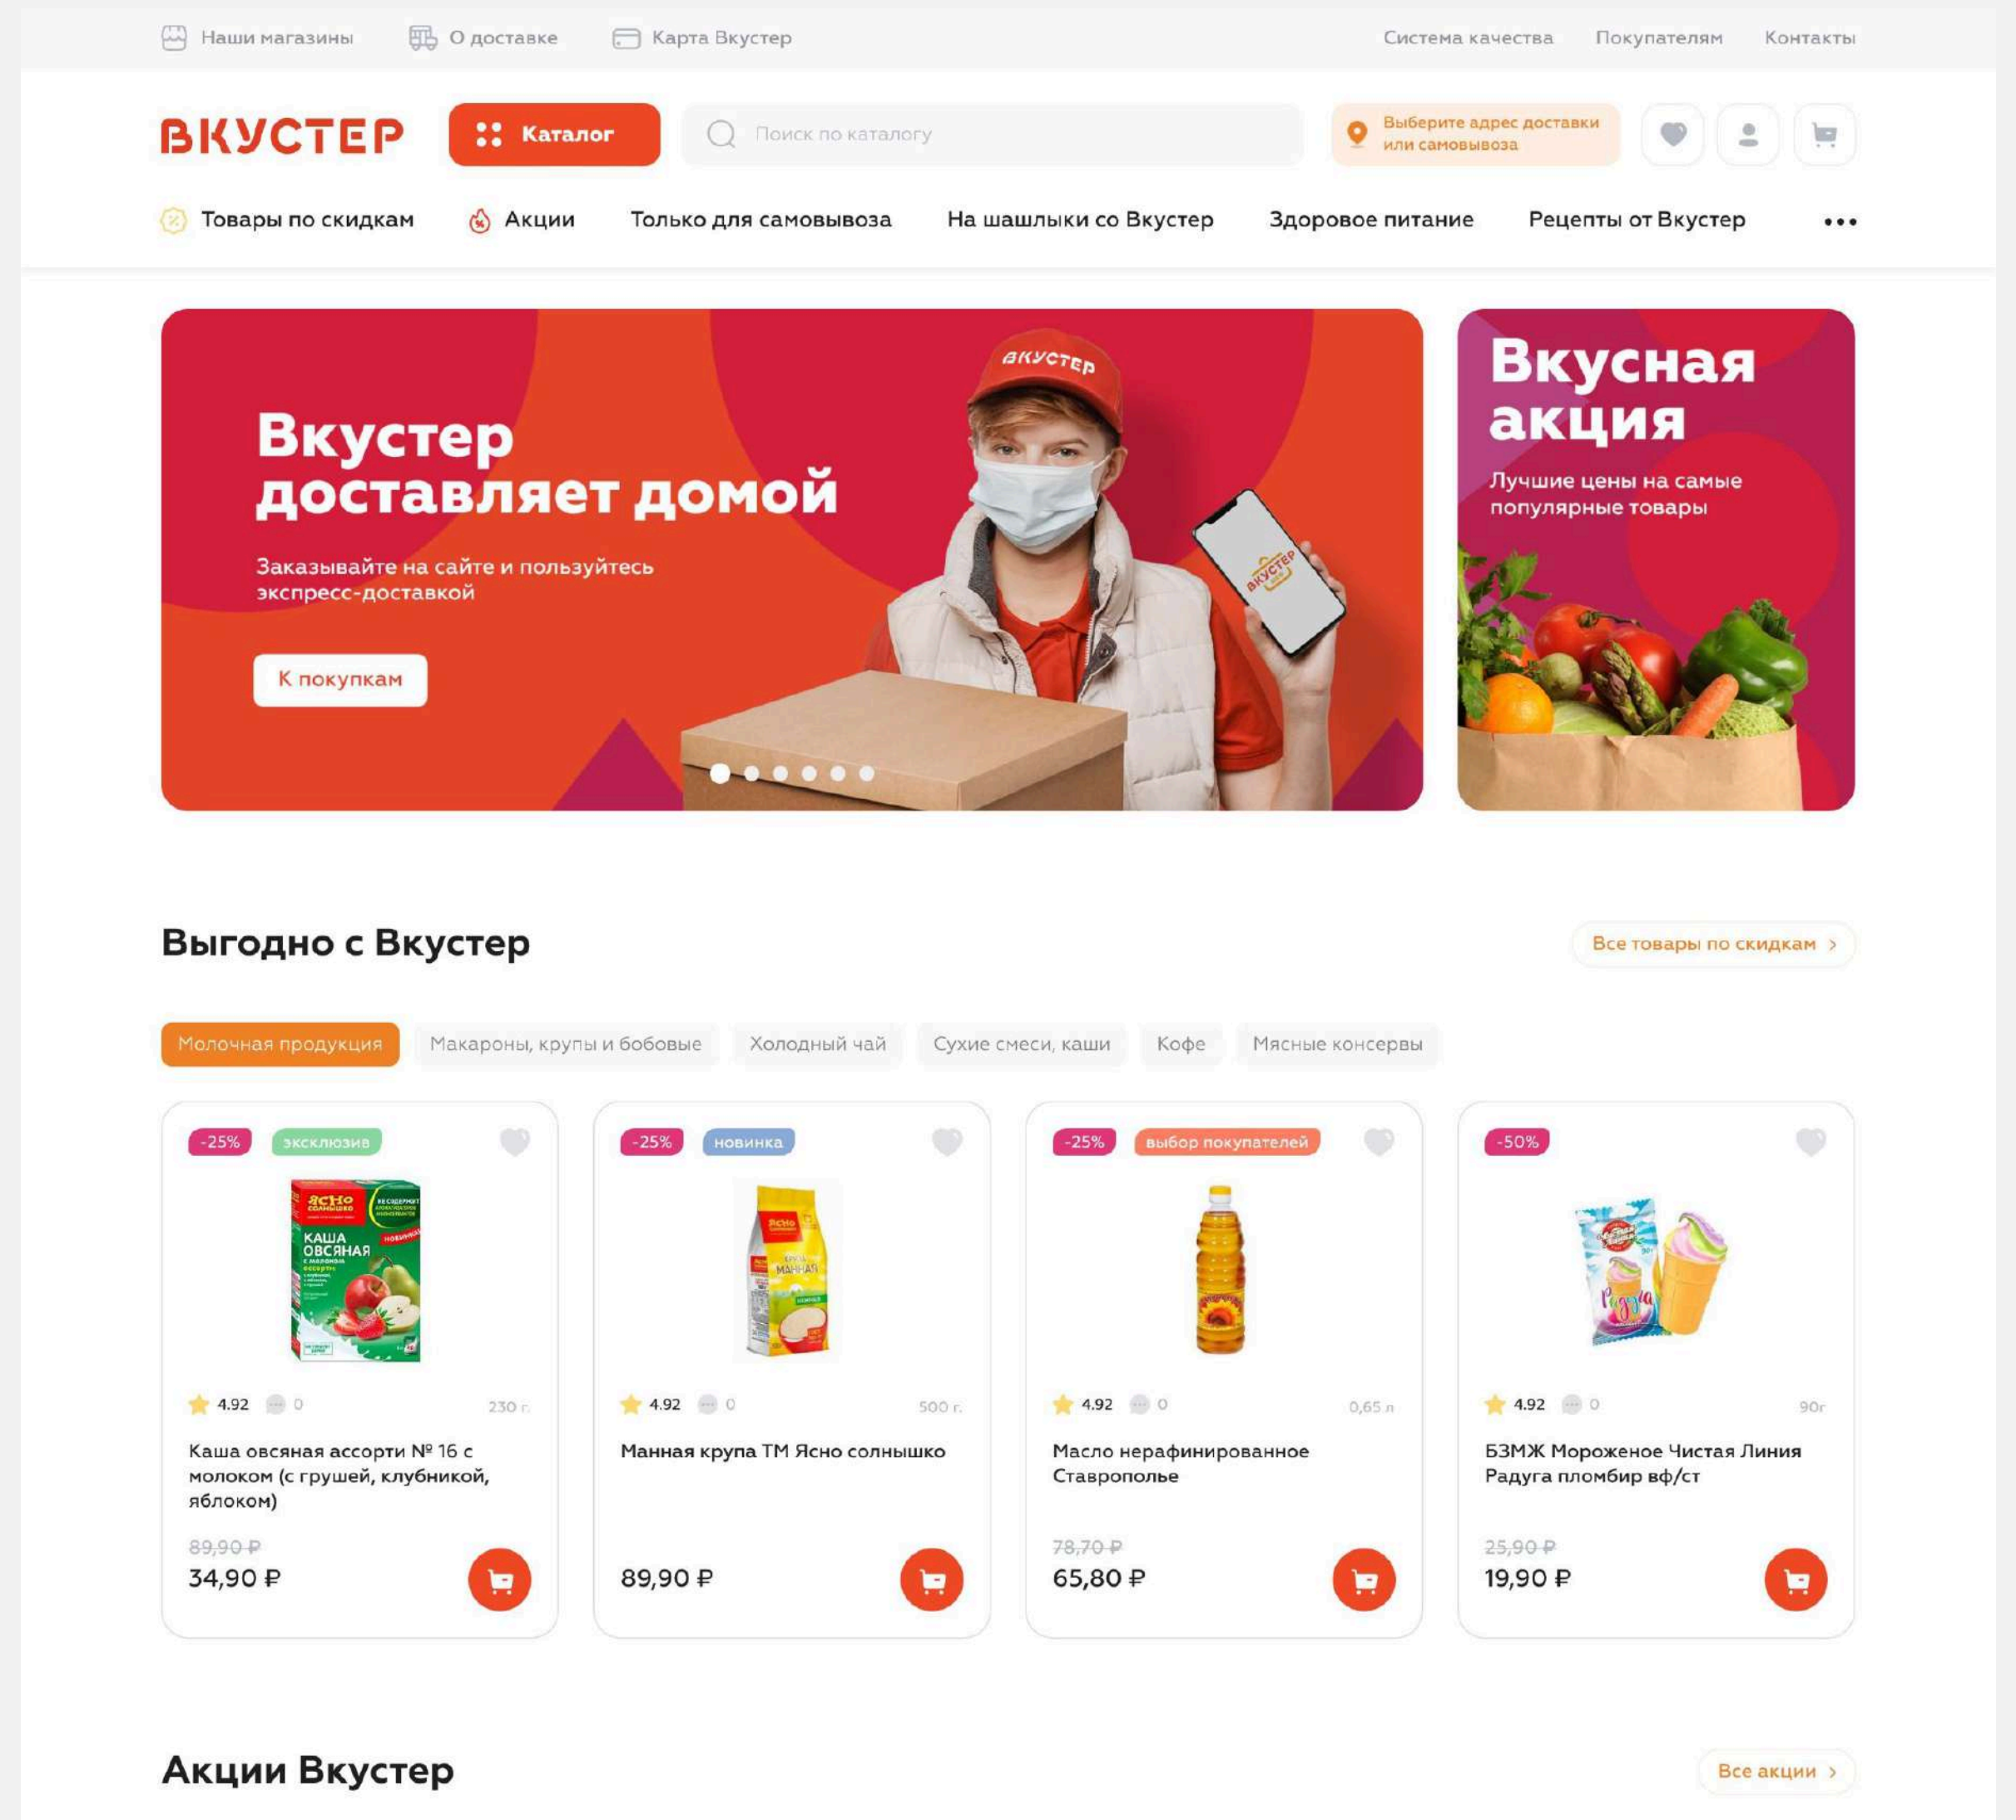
Наши магазины О доставке Карта Вкустер Система качества Покупателям Контакты

ВКУСТЕР Каталог Поиск по каталогу Выберите адрес доставки или самовывоза

Товары по скидкам Акции Только для самовывоза На шашлыки со Вкустер Здоровое питание Рецепты от Вкустер •••

Вкустер доставляет домой

Заказывайте на сайте и пользуйтесь экспресс-доставкой

К покупкам

ВКУСТЕР

Вкусная акция

Лучшие цены на самые популярные товары

Выгодно с Вкустер

Все товары по скидкам ›

Молочная продукция Макароны, крупы и бобовые Холодный чай Сухие смеси, каши Кофе Мясные консервы

-25% эксклюзив
4.92 0 230 г.
Каша овсяная ассорти № 16 с молоком (с грушей, клубникой, яблоком)
89,90 ₽
34,90 ₽

-25% новинка
4.92 0 500 г.
Манная крупа ТМ Ясно солнышко
89,90 ₽

-25% выбор покупателей
4.92 0 0,65 л
Масло нерафинированное Ставрополье
78,70 ₽
65,80 ₽

-50%
4.92 0 90г
БЗМЖ Мороженое Чистая Линия Радуга пломбир вф/ст
25,90 ₽
19,90 ₽

Акции Вкустер

Все акции ›